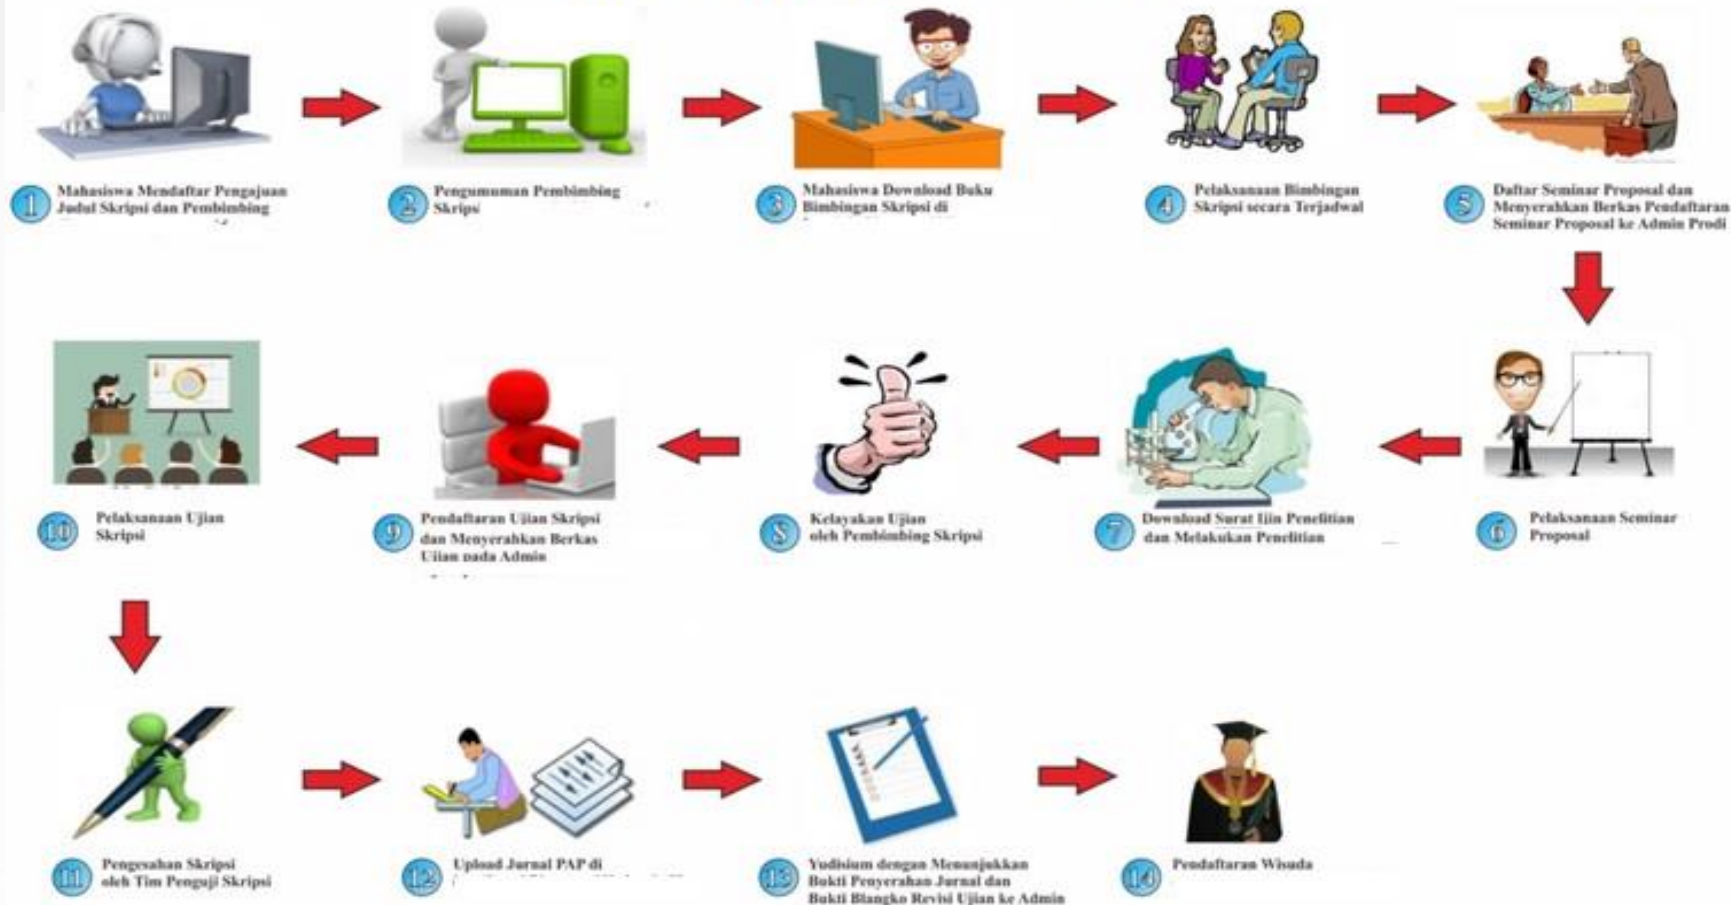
1 Mahasiswa Mendaftar Pengajuan Judul Skripsi dan Pembimbing

2 Pengumuman Pembimbing Skripsi

3 Mahasiswa Download Buku Bimbingan Skripsi di

4 Pelaksanaan Bimbingan Skripsi secara Terjadwal

5 Daftar Seminar Proposal dan Menyerahkan Berkas Pendaftaran Seminar Proposal ke Admin Prodi

6 Pelaksanaan Seminar Proposal

7 Download Surat Ijin Penelitian dan Melakukan Penelitian

8 Kelayakan Ujian oleh Pembimbing Skripsi

9 Pendaftaran Ujian Skripsi dan Menyerahkan Berkas Ujian pada Admin

10 Pelaksanaan Ujian Skripsi

11 Pengesahan Skripsi oleh Tim Penguji Skripsi

12 Upload Jurnal PAP di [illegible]

13 Yudisium dengan Menunjukkan Bukti Penyerahan Jurnal dan Bukti Blangko Revisi Ujian ke Admin

14 Pendaftaran Wisuda